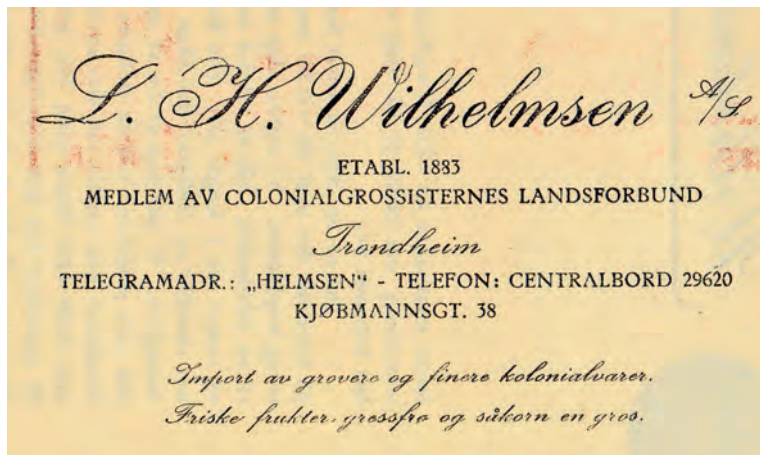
L. H. Wilhelmsen A/S.

ETABL. 1883
MEDLEM AV COLONIALGROSSISTERNES LANDSFORBUND

Trondheim

TELEGRAMADR.: „HELMSEN" - TELEFON: CENTRALBORD 29620
KJØBMANNSGT. 38

Import av grovere og finere kolonialvarer.
Friske frukter, gressfrø og såkorn en gros.